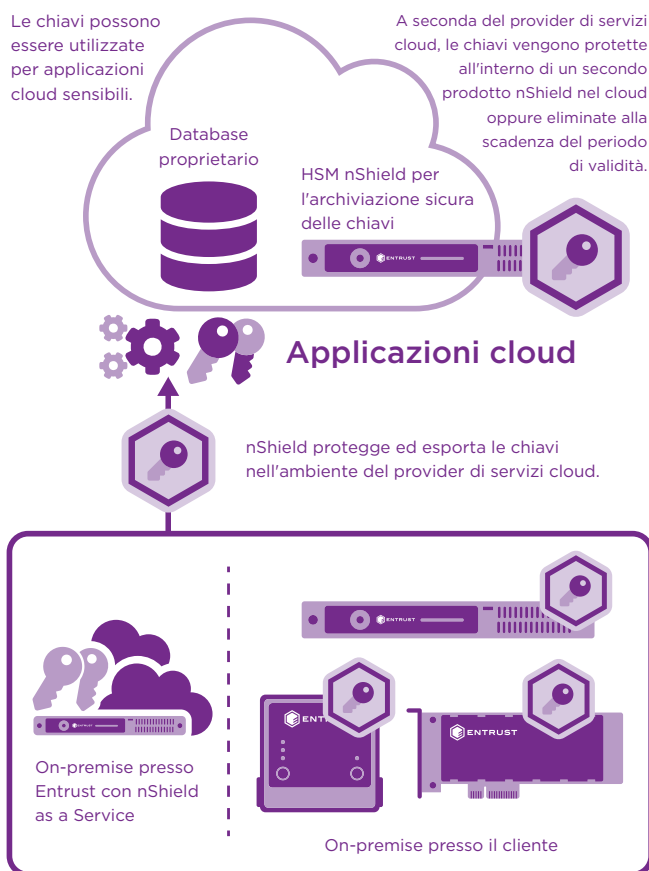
Le chiavi possono essere utilizzate per applicazioni cloud sensibili.

A seconda del provider di servizi cloud, le chiavi vengono protette all'interno di un secondo prodotto nShield nel cloud oppure eliminate alla scadenza del periodo di validità.

Database proprietario

HSM nShield per l'archiviazione sicura delle chiavi

ENTRUST

Applicazioni cloud

nShield protegge ed esporta le chiavi nell'ambiente del provider di servizi cloud.

ENTRUST

ENTRUST

ENTRUST

ENTRUST

On-premise presso Entrust con nShield as a Service

On-premise presso il cliente